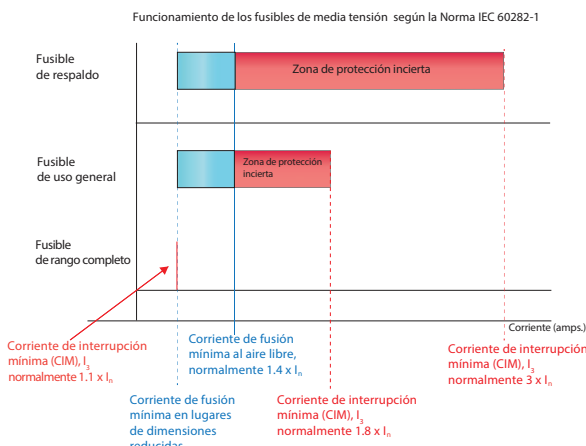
Funcionamiento de los fusibles de media tensión según la Norma IEC 60282-1

Fusible de respaldo

Zona de protección incierta

Fusible de uso general

Zona de protección incierta

Fusible de rango completo

Corriente (amps.)

Corriente de interrupción mínima (CIM), $I_3$ normalmente 1.1 x $I_n$

Corriente de fusión mínima al aire libre, normalmente 1.4 x $I_n$

Corriente de interrupción mínima (CIM), $I_3$ normalmente 3 x $I_n$

Corriente de fusión mínima en lugares de dimensiones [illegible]

Corriente de interrupción mínima (CIM), $I_3$ normalmente 1.8 x $I_n$